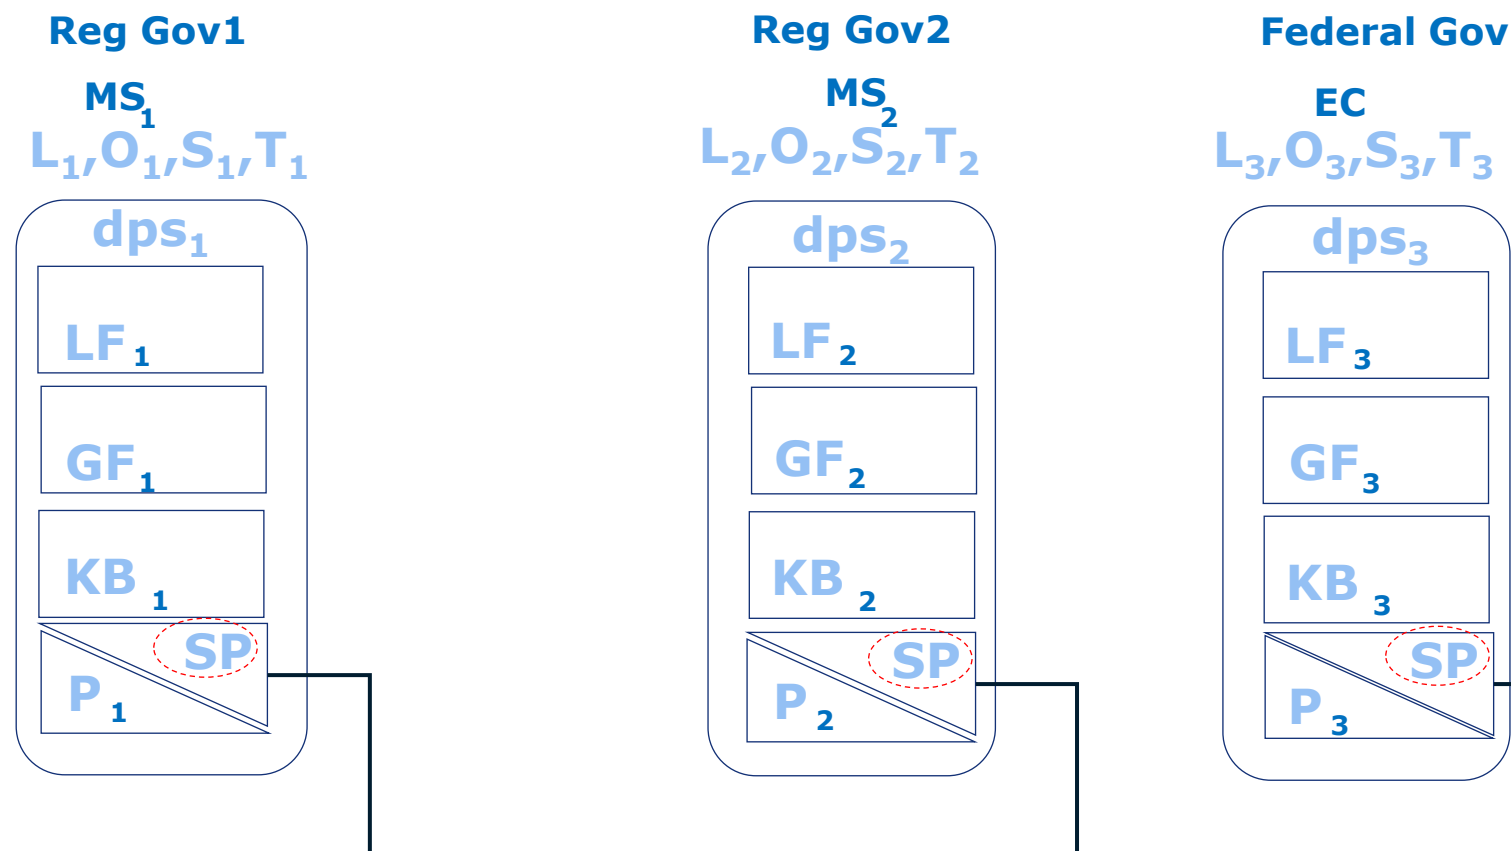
Reg Gov1

$MS_1$

$L_1,O_1,S_1,T_1$

$dps_1$

$LF_1$

$GF_1$

$KB_1$

SP

$P_1$

Reg Gov2

$MS_2$

$L_2,O_2,S_2,T_2$

$dps_2$

$LF_2$

$GF_2$

$KB_2$

SP

$P_2$

Federal Gov

EC

$L_3,O_3,S_3,T_3$

$dps_3$

$LF_3$

$GF_3$

$KB_3$

SP

$P_3$